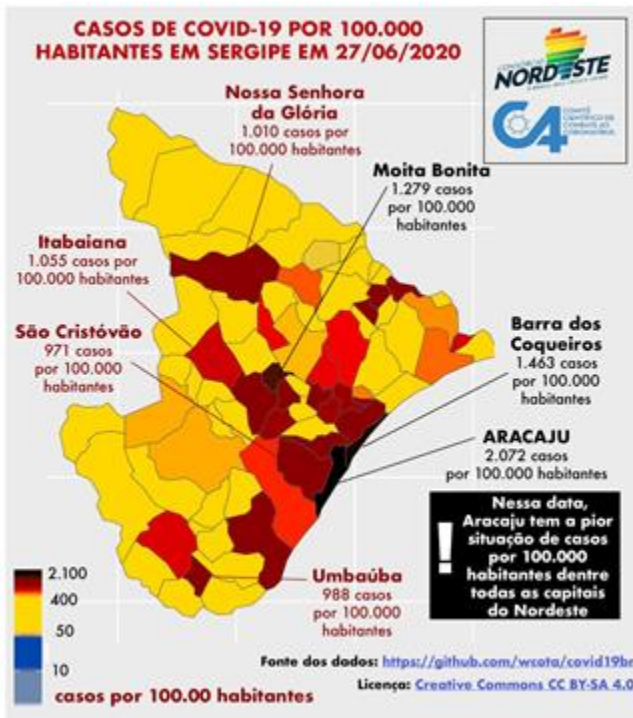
CASOS DE COVID-19 POR 100.000 HABITANTES EM SERGIPE EM 27/06/2020

CONSÓRCIO NORDESTE

C4 COMITÊ CIENTÍFICO DE COMBATE AO CORONAVÍRUS

Nossa Senhora da Glória
1.010 casos por 100.000 habitantes

Moita Bonita
1.279 casos por 100.000 habitantes

Itabaiana
1.055 casos por 100.000 habitantes

São Cristóvão
971 casos por 100.000 habitantes

Barra dos Coqueiros
1.463 casos por 100.000 habitantes

ARACAJU
2.072 casos por 100.000 habitantes

!
Nessa data, Aracaju tem a pior situação de casos por 100.000 habitantes dentre todas as capitais do Nordeste

Umbaúba
988 casos por 100.000 habitantes

2.100
400
50
10
casos por 100.00 habitantes

Fonte dos dados: https://github.com/wcota/covid19br

Licença: Creative Commons CC BY-SA 4.0